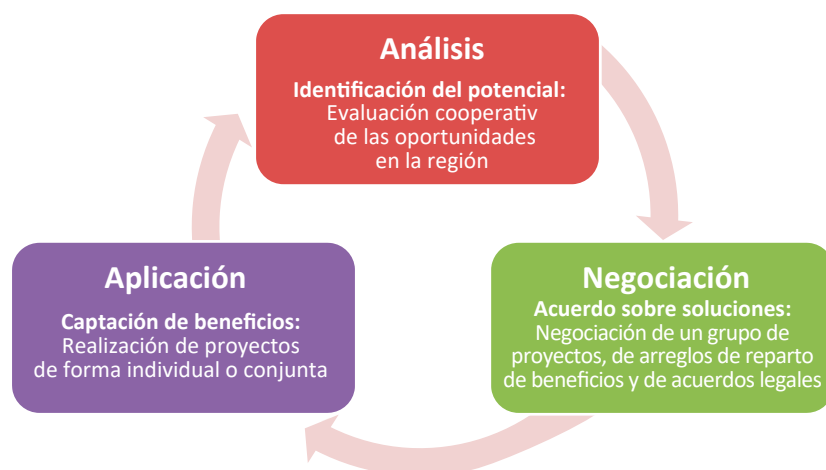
Análisis

Identificación del potencial:
Evaluación cooperativ de las oportunidades en la región

Negociación

Acuerdo sobre soluciones:
Negociación de un grupo de proyectos, de arreglos de reparto de beneficios y de acuerdos legales

Aplicación

Captación de beneficios:
Realización de proyectos de forma individual o conjunta